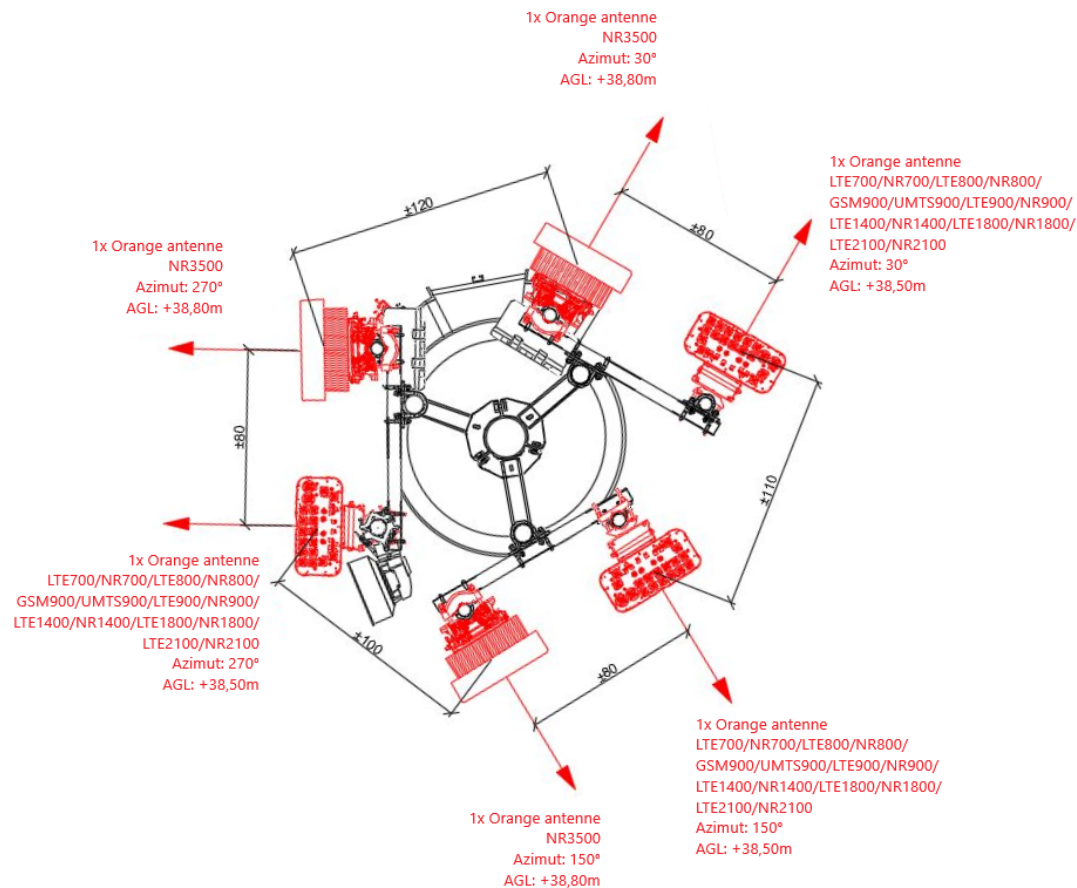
1x Orange antenne
NR3500
Azimut: 30°
AGL: +38,80m

1x Orange antenne
LTE700/NR700/LTE800/NR800/
GSM900/UMTS900/LTE900/NR900/
LTE1400/NR1400/LTE1800/NR1800/
LTE2100/NR2100
Azimut: 30°
AGL: +38,50m

1x Orange antenne
NR3500
Azimut: 270°
AGL: +38,80m

±120

±80

±80

±110

1x Orange antenne
LTE700/NR700/LTE800/NR800/
GSM900/UMTS900/LTE900/NR900/
LTE1400/NR1400/LTE1800/NR1800/
LTE2100/NR2100
Azimut: 270°
AGL: +38,50m

±100

±80

1x Orange antenne
LTE700/NR700/LTE800/NR800/
GSM900/UMTS900/LTE900/NR900/
LTE1400/NR1400/LTE1800/NR1800/
LTE2100/NR2100
Azimut: 150°
AGL: +38,50m

1x Orange antenne
NR3500
Azimut: 150°
AGL: +38,80m